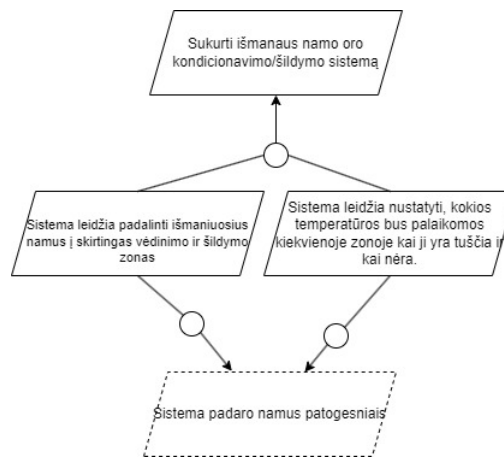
Sukurti išmanaus namo oro kondicionavimo/šildymo sistemą

Sistema leidžia padalinti išmaniuosius namus į skirtingas vėdinimo ir šildymo zonas

Sistema leidžia nustatyti, kokios temperatūros bus palaikomos kiekvienoje zonoje kai ji yra tuščia ir kai nėra.

Sistema padaro namus patogesniais